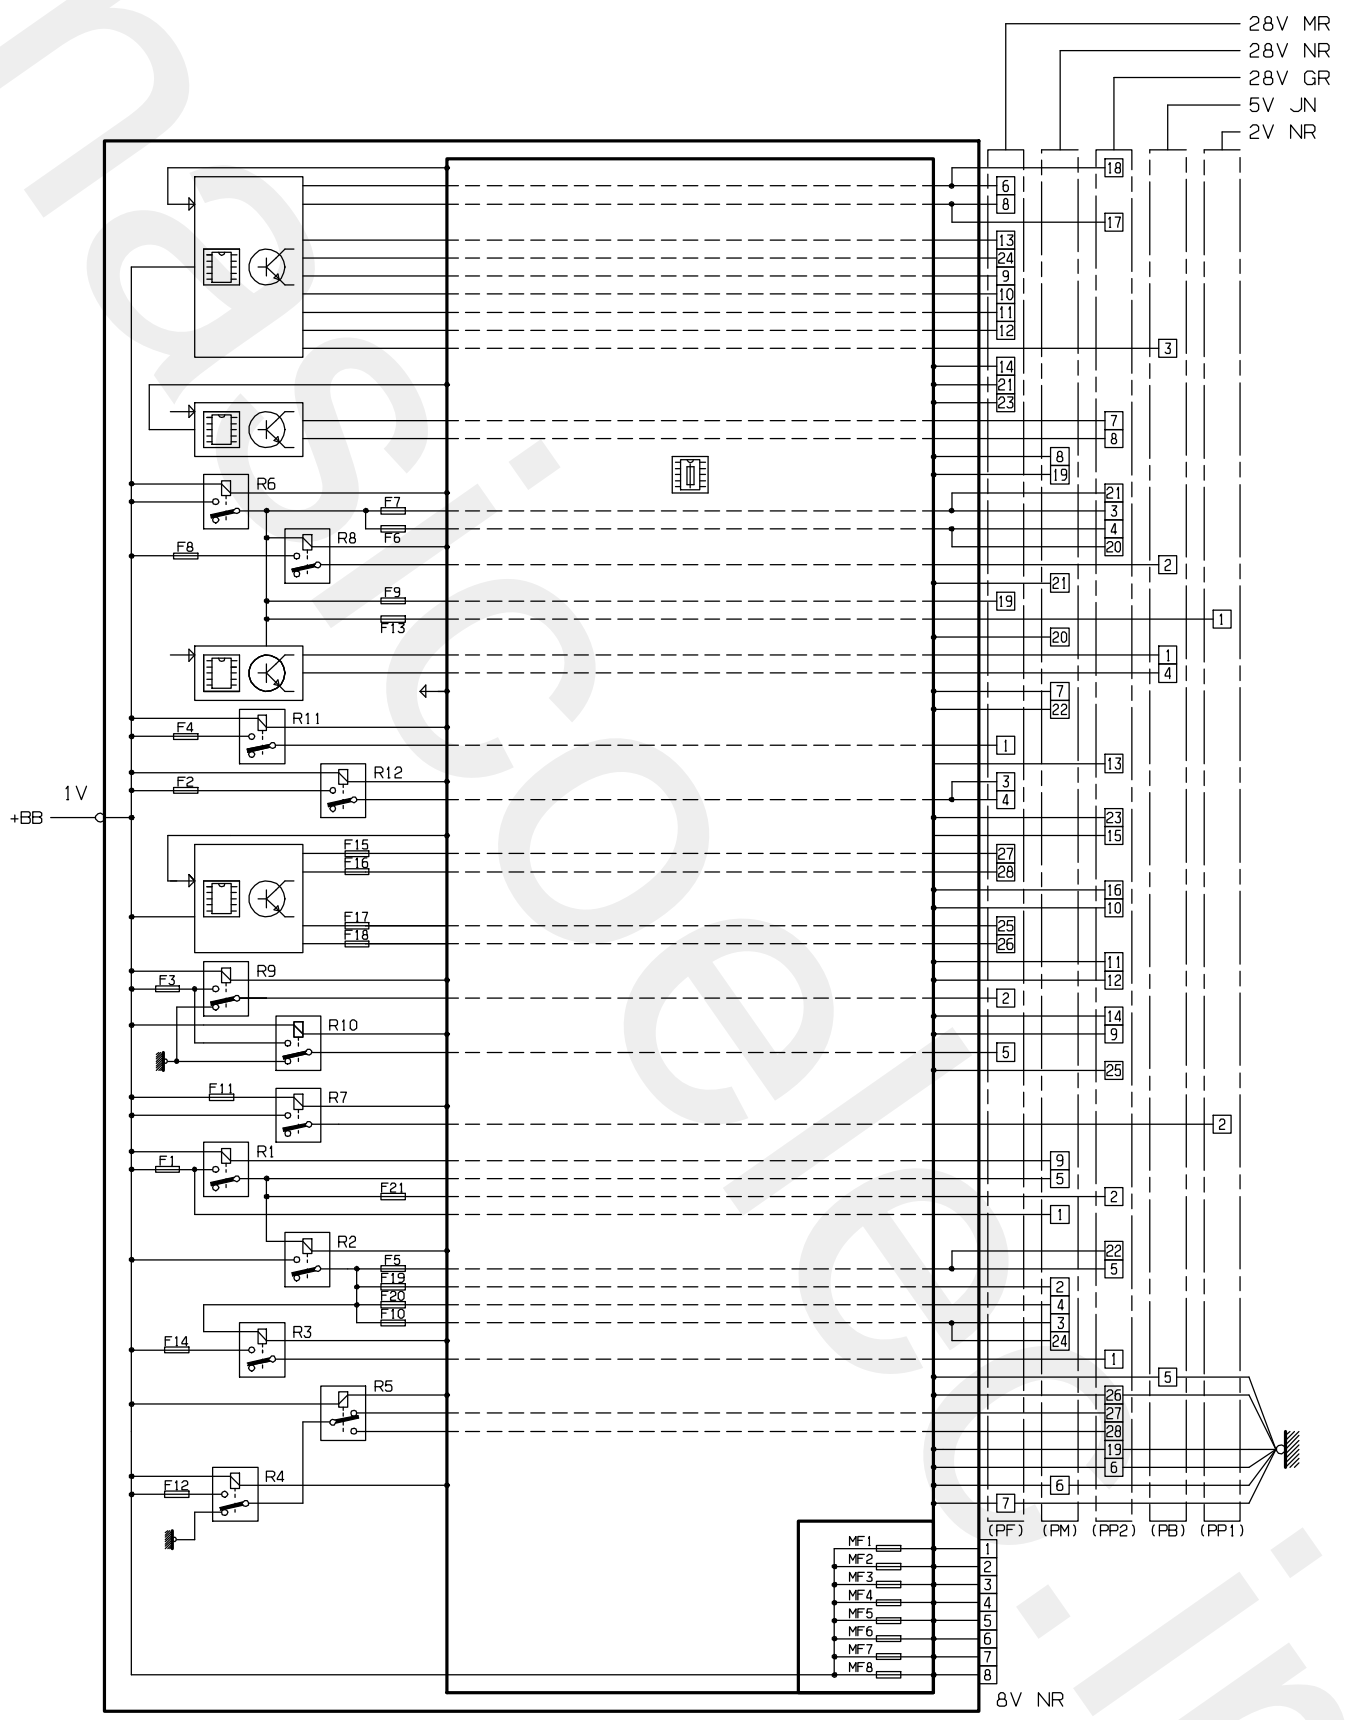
28V MR
28V NR
28V GR
5V JN
2V NR

18
6
8
17
13
24
9
10
11
12
3
14
21
23
7
8
8
19
R6
F7
21
3
F6
4
R8
F8
20
2
21
F9
19
F13
1
20
1
4
7
22
R11
F4
1
R12
13
F2
3
1V
4
+BB
23
15
F15
27
F16
28
16
10
F17
25
F18
26
11
12
R9
F3
2
14
R10
9
5
25
F11
R7
2
R1
9
F1
5
F21
2
1
R2
22
F5
5
F19
2
F20
4
F10
3
24
R3
F14
1
R5
5
26
27
28
19
6
R4
F12
6
7
(PF) (PM) (PP2) (PB) (PP1)
MF1
1
MF2
2
MF3
3
MF4
4
MF5
5
MF6
6
MF7
7
MF8
8
8V NR